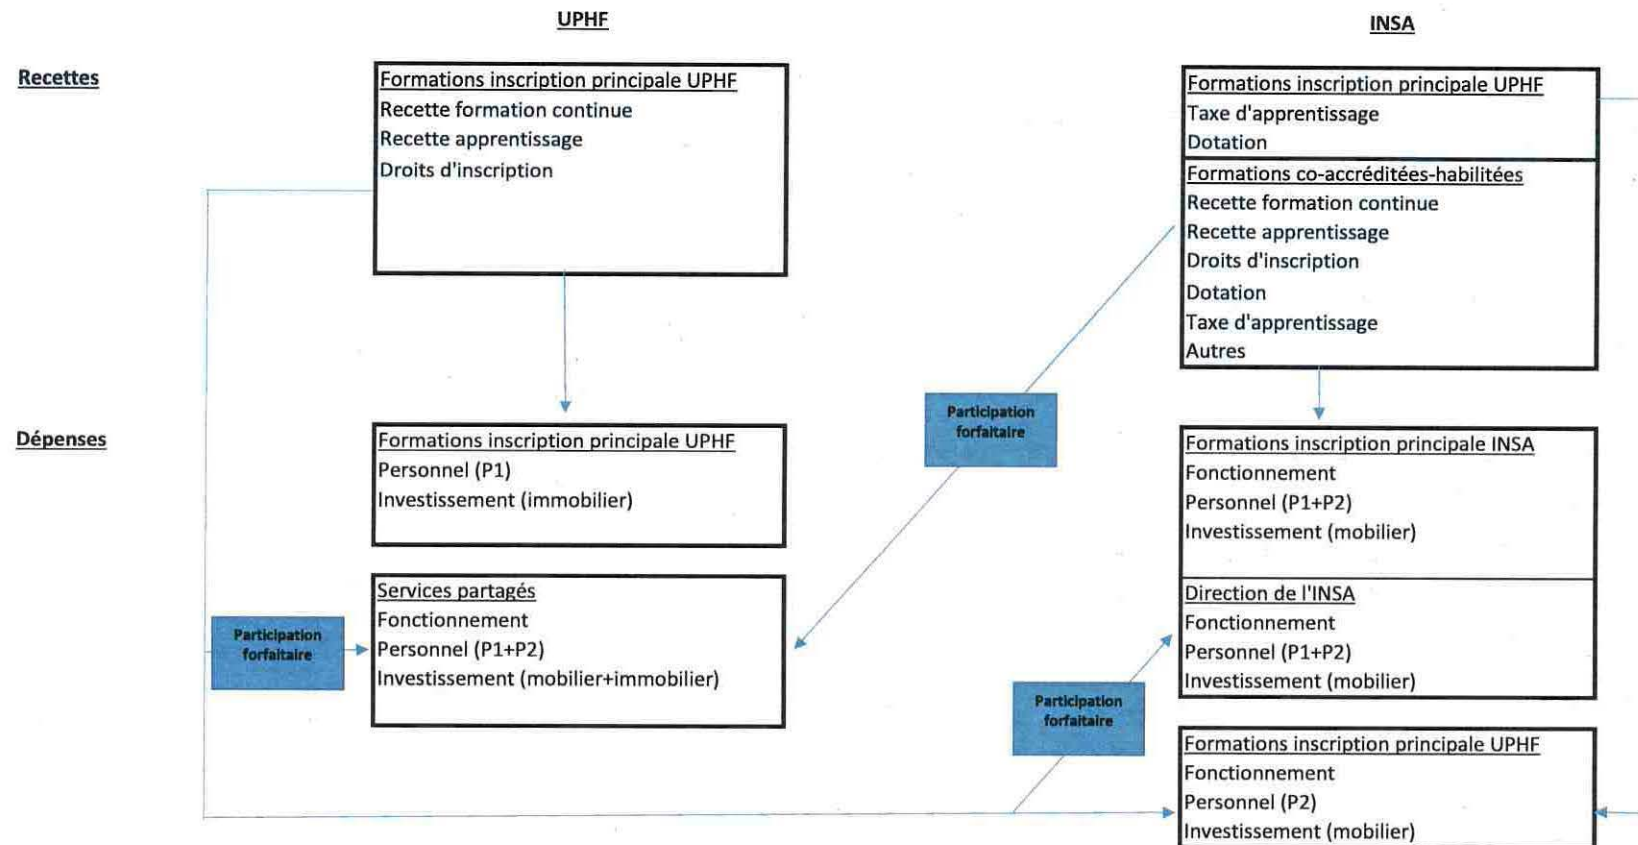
UPHF

INSA

Recettes

Formations inscription principale UPHF
Recette formation continue
Recette apprentissage
Droits d'inscription

Formations inscription principale UPHF
Taxe d'apprentissage
Dotation

Formations co-accréditées-habilitées
Recette formation continue
Recette apprentissage
Droits d'inscription
Dotation
Taxe d'apprentissage
Autres

Dépenses

Formations inscription principale UPHF
Personnel (P1)
Investissement (immobilier)

Participation forfaitaire

Formations inscription principale INSA
Fonctionnement
Personnel (P1+P2)
Investissement (mobilier)

Participation forfaitaire

Services partagés
Fonctionnement
Personnel (P1+P2)
Investissement (mobilier+immobilier)

Direction de l'INSA
Fonctionnement
Personnel (P1+P2)
Investissement (mobilier)

Participation forfaitaire

Formations inscription principale UPHF
Fonctionnement
Personnel (P2)
Investissement (mobilier)